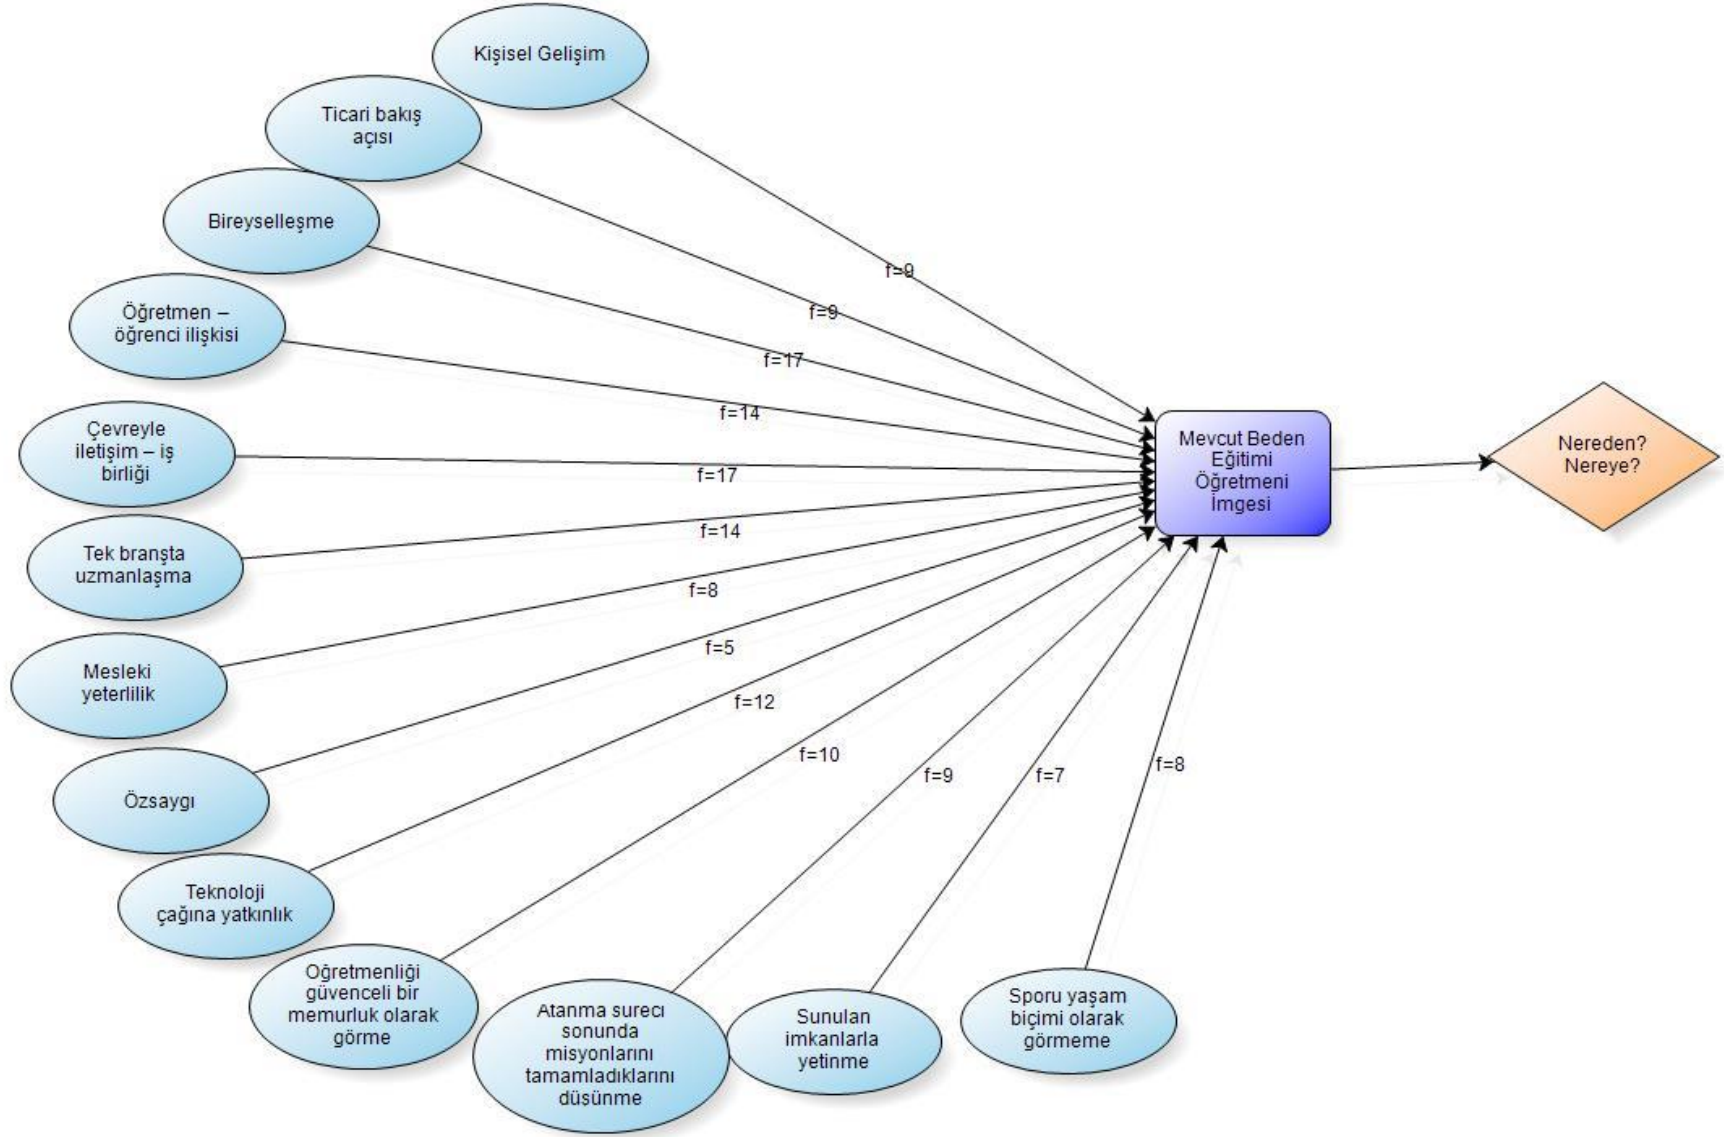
Kişisel Gelişim

Ticari bakış açısı

Bireyselleşme

Öğretmen – öğrenci ilişkisi

Çevreyle iletişim – iş birliği

Tek branşta uzmanlaşma

Mesleki yeterlilik

Özsaygı

Teknoloji çağına yatkınlık

Öğretmenliği güvenceli bir memurluk olarak görme

Atanma sureci sonunda misyonlarını tamamladıklarını düşünme

Sunulan imkanlarla yetinme

Sporu yaşam biçimi olarak görmeme

f=9

f=9

f=17

f=14

f=17

f=14

f=8

f=5

f=12

f=10

f=9

f=7

f=8

Mevcut Beden Eğitimi Öğretmeni İmgesi

Nereden? Nereye?